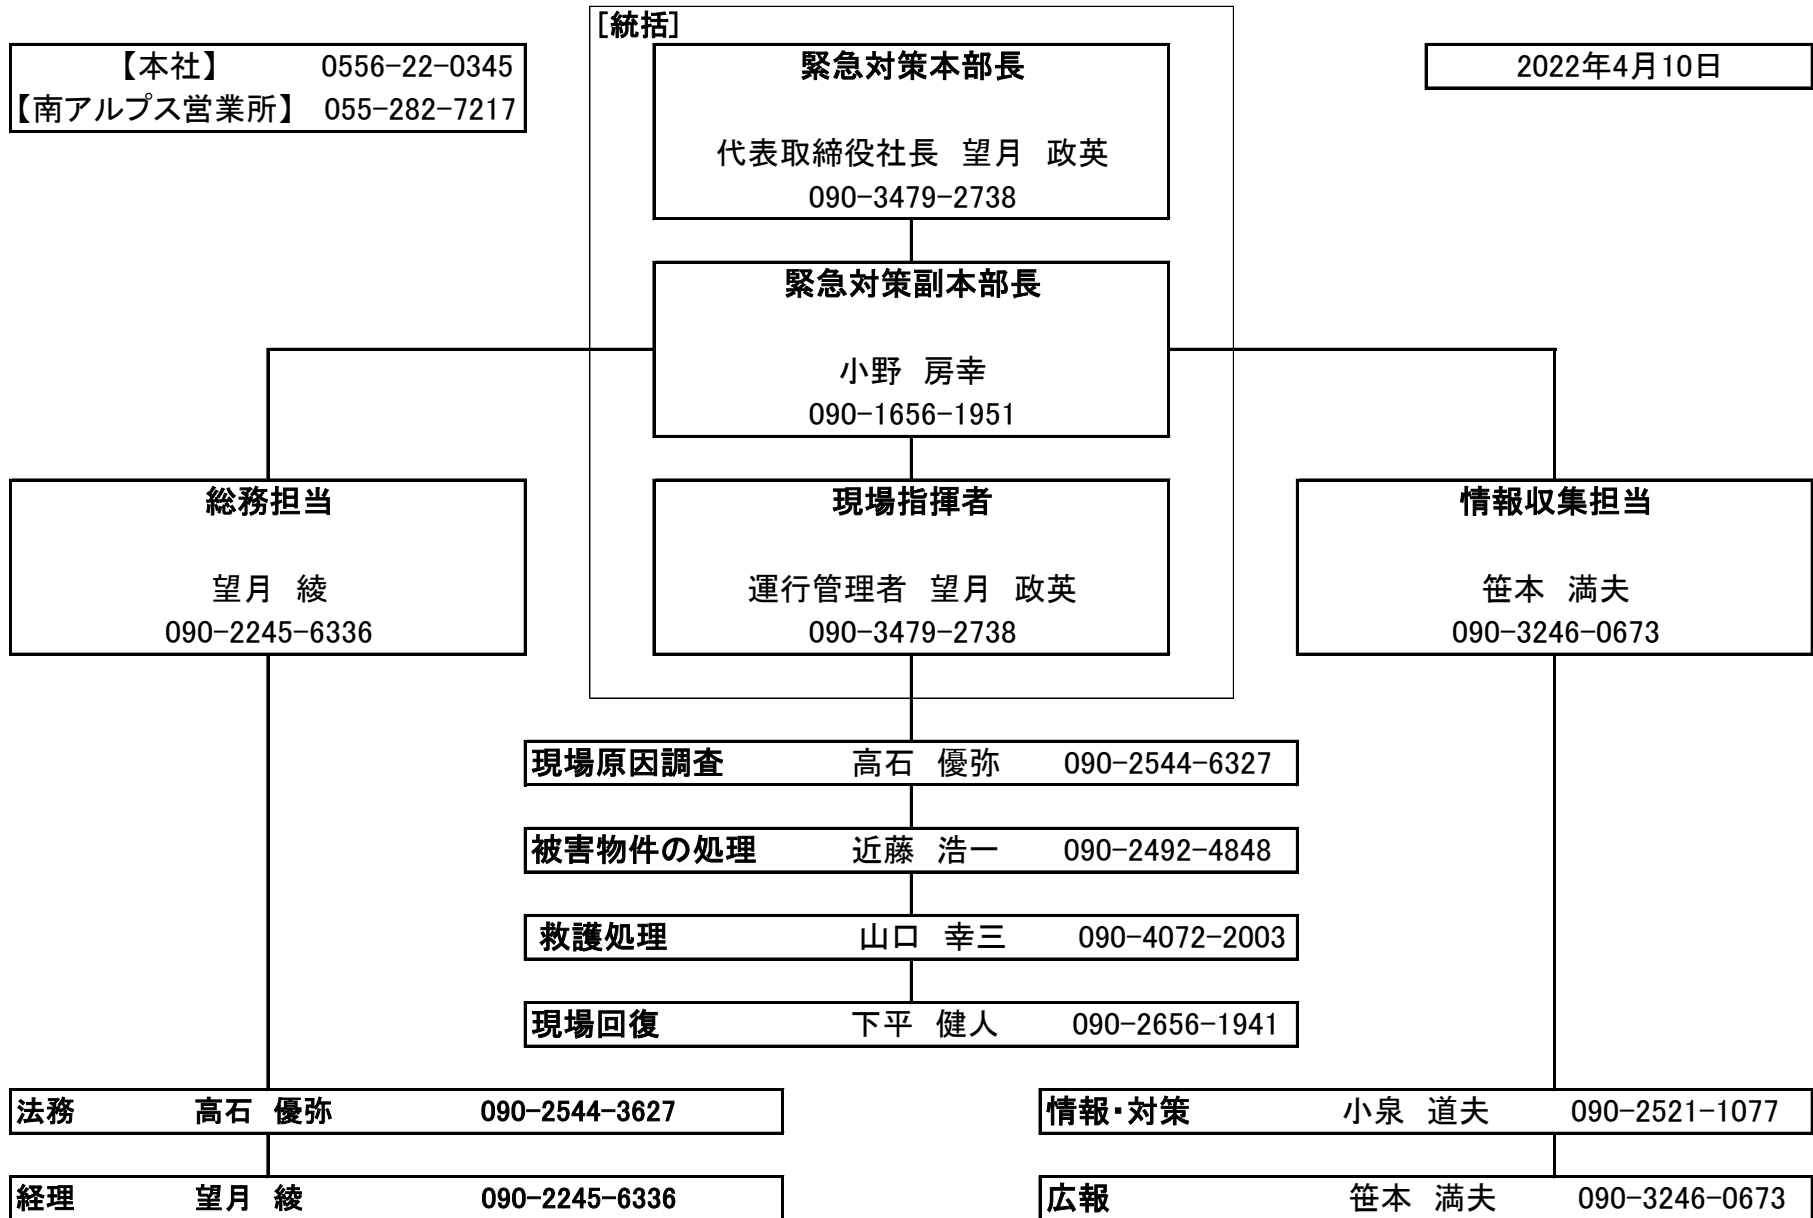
【本社】 0556-22-0345
【南アルプス営業所】 055-282-7217

[統括]

緊急対策本部長

代表取締役社長 望月 政英
090-3479-2738

2022年4月10日

緊急対策副本部長

小野 房幸
090-1656-1951

総務担当

望月 綾
090-2245-6336

現場指揮者

運行管理者 望月 政英
090-3479-2738

情報収集担当

笹本 満夫
090-3246-0673

現場原因調査 高石 優弥 090-2544-6327

被害物件の処理 近藤 浩一 090-2492-4848

救護処理 山口 幸三 090-4072-2003

現場回復 下平 健人 090-2656-1941

法務 高石 優弥 090-2544-3627

経理 望月 綾 090-2245-6336

情報・対策 小泉 道夫 090-2521-1077

広報 笹本 満夫 090-3246-0673